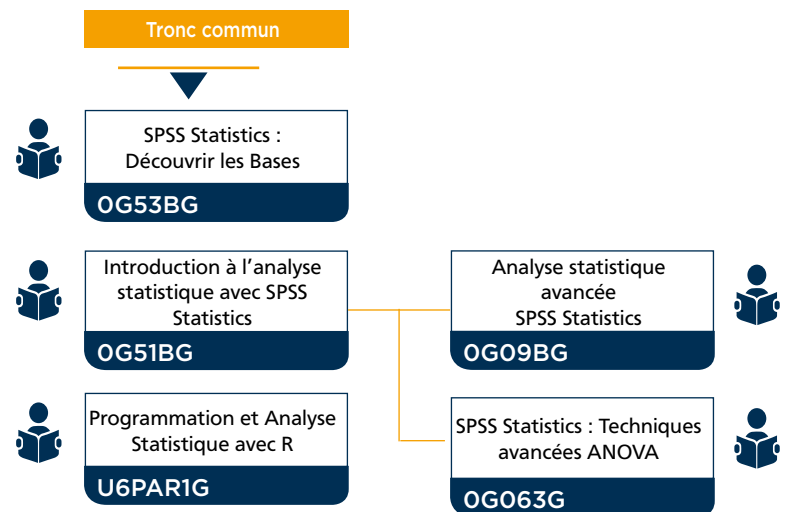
Tronc commun

SPSS Statistics : Découvrir les Bases

0G53BG

Introduction à l’analyse statistique avec SPSS Statistics

0G51BG

Analyse statistique avancée SPSS Statistics

0G09BG

Programmation et Analyse Statistique avec R

U6PAR1G

SPSS Statistics : Techniques avancées ANOVA

0G063G